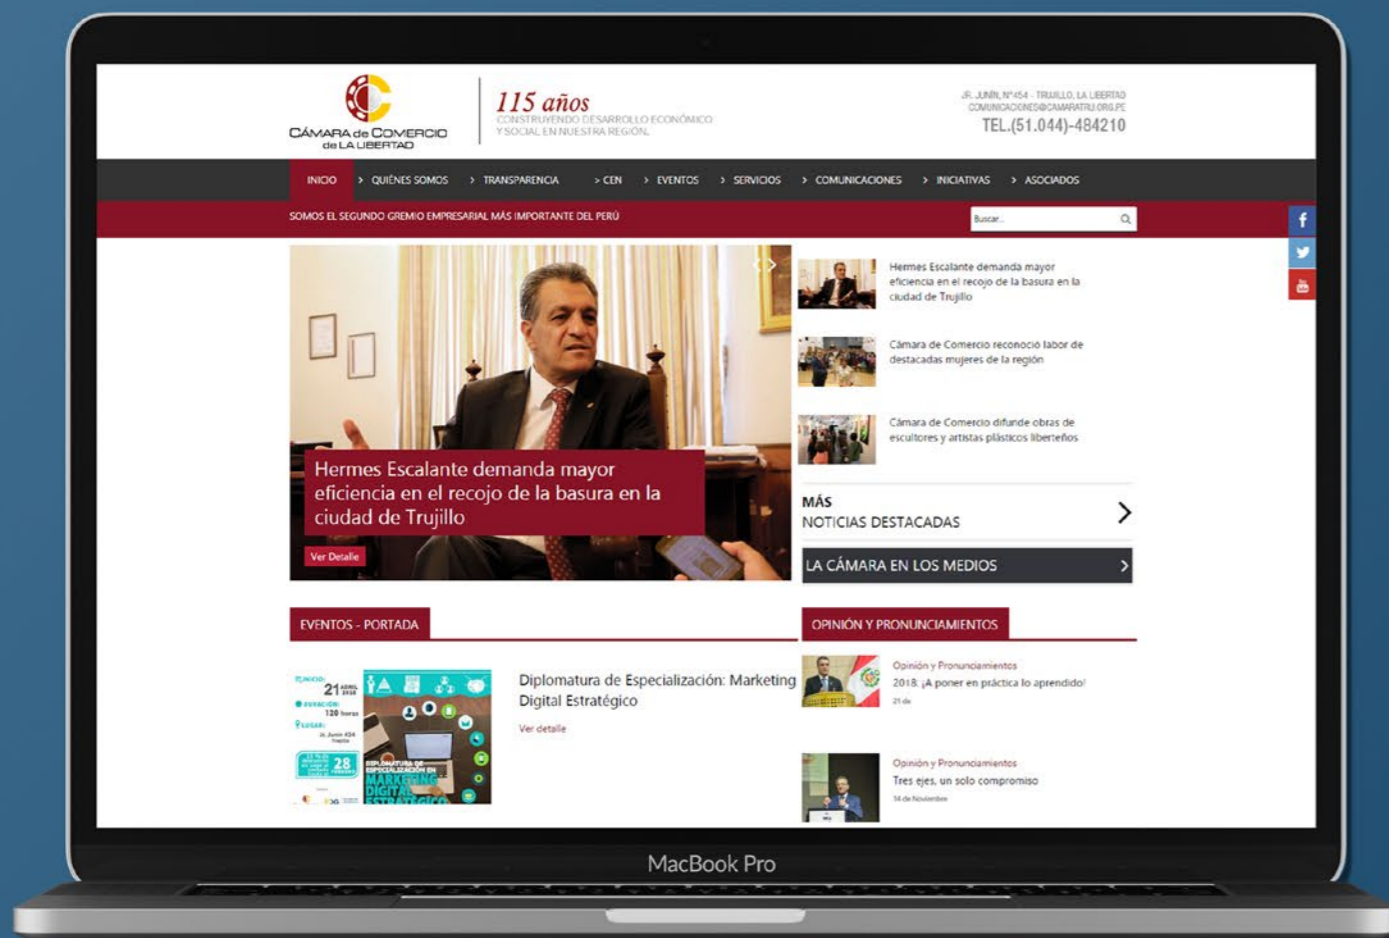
CÁMARA de COMERCIO de LA LIBERTAD

115 años
CONSTRUYENDO DESARROLLO ECONÓMICO Y SOCIAL EN NUESTRA REGIÓN

JR. JUNÍN, N°454 - TRUJILLO, LA LIBERTAD
COMUNICACIONES@CAMARATRU.ORG.PE
TEL.(51.044)-484210

INICIO › QUIÉNES SOMOS › TRANSPARENCIA › CEN › EVENTOS › SERVICIOS › COMUNICACIONES › INICIATIVAS › ASOCIADOS

SOMOS EL SEGUNDO GREMIO EMPRESARIAL MÁS IMPORTANTE DEL PERÚ

Buscar...

Hermes Escalante demanda mayor eficiencia en el recojo de la basura en la ciudad de Trujillo

Ver Detalle

Hermes Escalante demanda mayor eficiencia en el recojo de la basura en la ciudad de Trujillo

Cámara de Comercio reconoció labor de destacadas mujeres de la región

Cámara de Comercio difunde obras de escultores y artistas plásticos liberteños

MÁS
NOTICIAS DESTACADAS

LA CÁMARA EN LOS MEDIOS

EVENTOS - PORTADA

INICIO: 21 ABRIL
DURACIÓN: 120 horas
LUGAR: Jr. Junín 424 Trujillo
28
DIPLOMATURA DE ESPECIALIZACIÓN EN MARKETING DIGITAL ESTRATÉGICO

Diplomatura de Especialización: Marketing Digital Estratégico

Ver detalle

OPINIÓN Y PRONUNCIAMIENTOS

Opinión y Pronunciamientos
2018: ¡A poner en práctica lo aprendido!
21 de

Opinión y Pronunciamientos
Tres ejes, un solo compromiso
14 de Noviembre

MacBook Pro